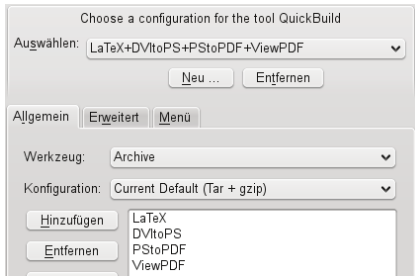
Choose a configuration for the tool QuickBuild

Auswählen: LaTeX+DVItoPS+PStoPDF+ViewPDF

Neu ... Entfernen

Allgemein Erweitert Menü

Werkzeug: Archive

Konfiguration: Current Default (Tar + gzip)

Hinzufügen

Entfernen

LaTeX
DVItoPS
PStoPDF
ViewPDF